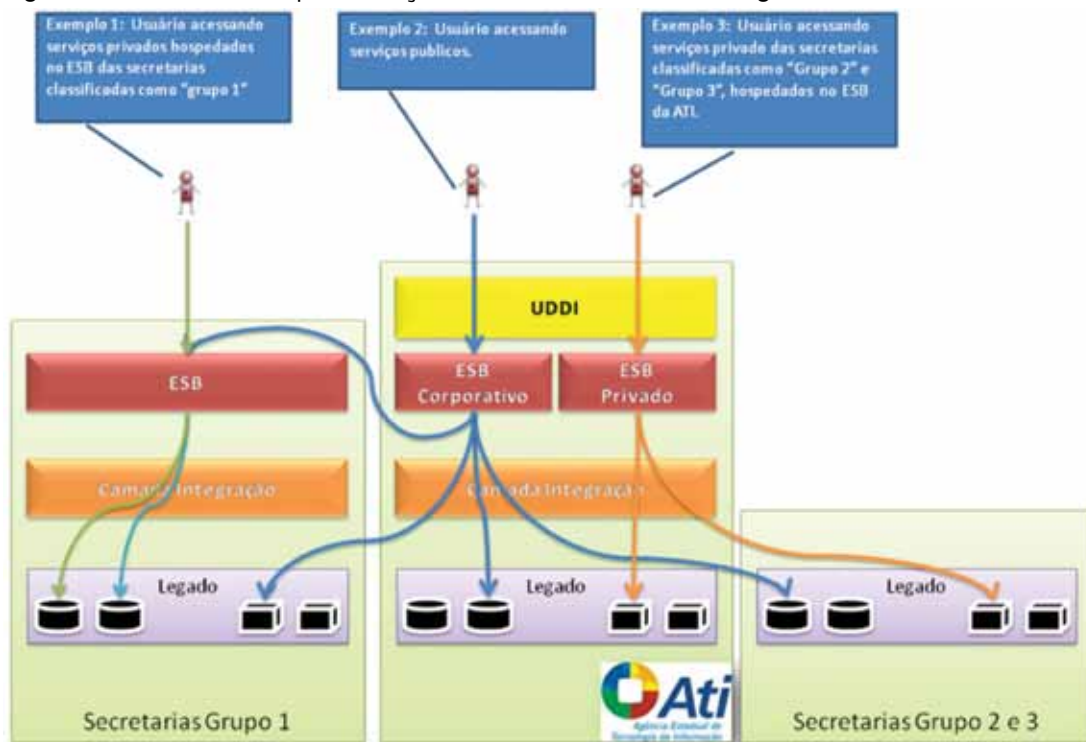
Exemplo 1: Usuário acessando serviços privados hospedados no ESB das secretarias classificadas como "grupo 1"

Exemplo 2: Usuário acessando serviços publicos.

Exemplo 3: Usuário acessando serviços privado das secretarias classificadas como "Grupo 2" e "Grupo 3", hospedados no ESB da ATI.

UDDI

ESB

ESB Corporativo

ESB Privado

Camada Integração

Camada Integração

Legado

Legado

Legado

Ati

Agência Estadual de Tecnologia da Informação

Secretarias Grupo 1

Secretarias Grupo 2 e 3